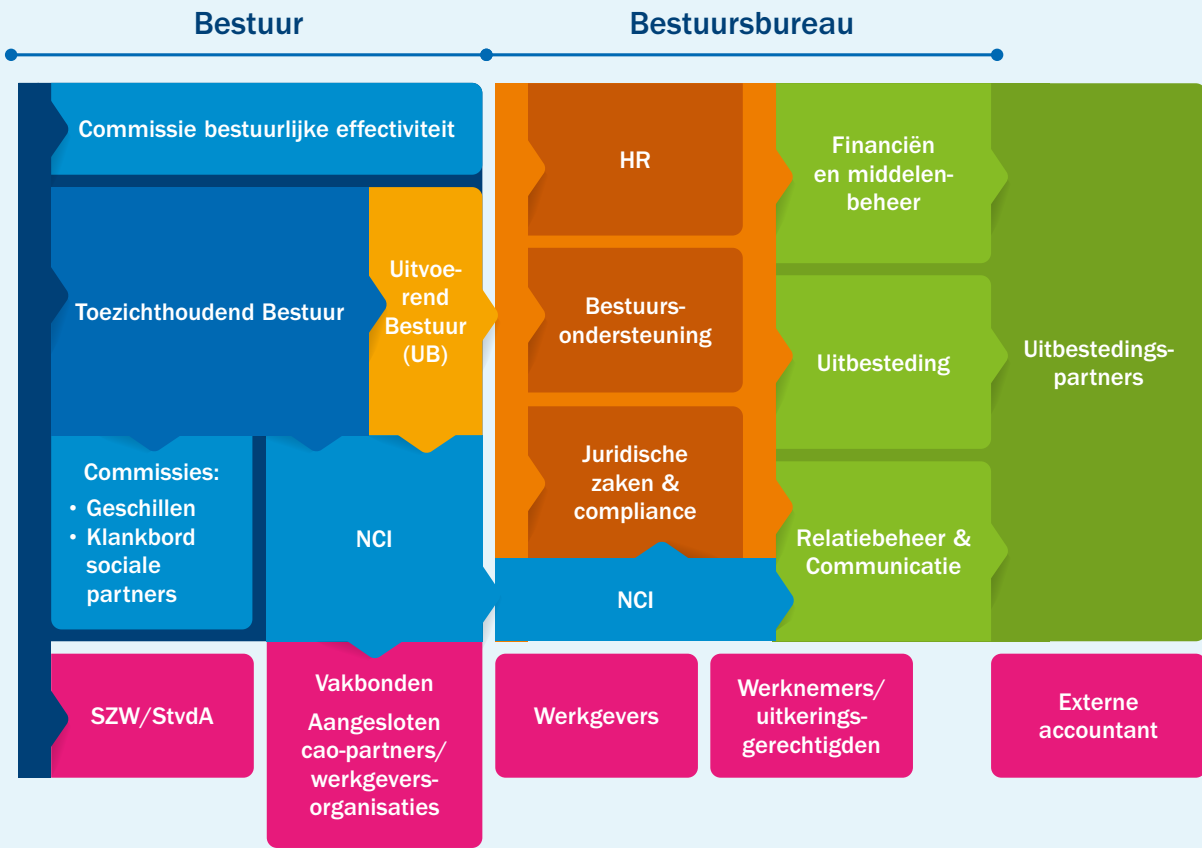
Bestuur

Bestuursbureau

Commissie bestuurlijke effectiviteit

Toezichthoudend Bestuur

Uitvoerend Bestuur (UB)

Commissies:
• Geschillen
• Klankbord sociale partners

NCI

SZW/StvdA

Vakbonden

Aangesloten cao-partners/ werkgeversorganisaties

HR

Bestuursondersteuning

Juridische zaken & compliance

NCI

Financiën en middelenbeheer

Uitbesteding

Relatiebeheer & Communicatie

Uitbestedingspartners

Werkgevers

Werknemers/ uitkeringsgerechtigden

Externe accountant